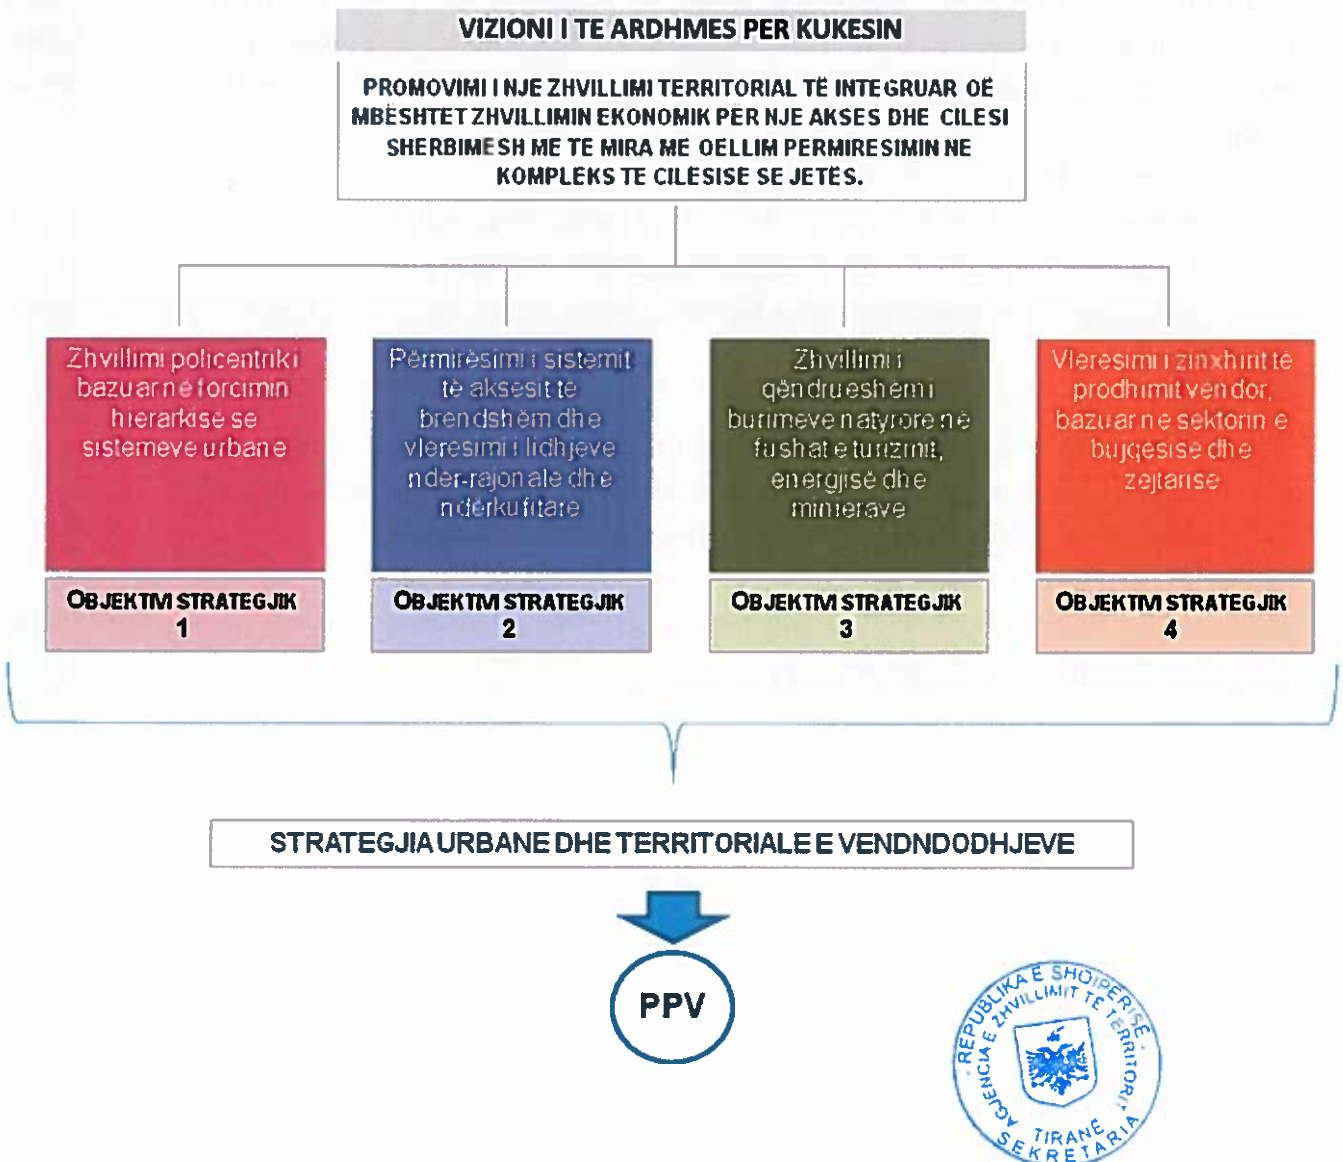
VIZIONI I TE ARDHMES PER KUKESIN

PROMOVIMI I NJE ZHVILLIMI TERRITORIAL TË INTEGRUAR QË MBËSHTET ZHVILLIMIN EKONOMIK PËR NJE AKSES DHE CILESI SHERBIMESH ME TE MIRA ME QELLIM PERMIRESIMIN NE KOMPLEKS TE CILESISE SE JETES.

Zhvillimi policentrik i bazuar në forcimin hierarkisë se sistemeve urbane

OBJEKTIVI STRATEGJIK 1

Përmirësimi i sistemit të aksesit të brendshëm dhe vleresimi i lidhjeve nder-rajonale dhe ndërkufitare

OBJEKTIVI STRATEGJIK 2

Zhvillimi i qëndrueshëm i burimeve natyrore në fushat e turizmit, energjisë dhe minierave

OBJEKTIVI STRATEGJIK 3

Vleresimi i zinxhirit të prodhimit vendor, bazuar ne sektorin e bujqesise dhe zejtarise

OBJEKTIVI STRATEGJIK 4

STRATEGJIA URBANE DHE TERRITORIALE E VENDNDODHJEVE

PPV

REPUBLIKA E SHQIPERISË AGJENCIA E ZHVILLIMIT TE TERRITORIT TIRANE SEKRETARIA